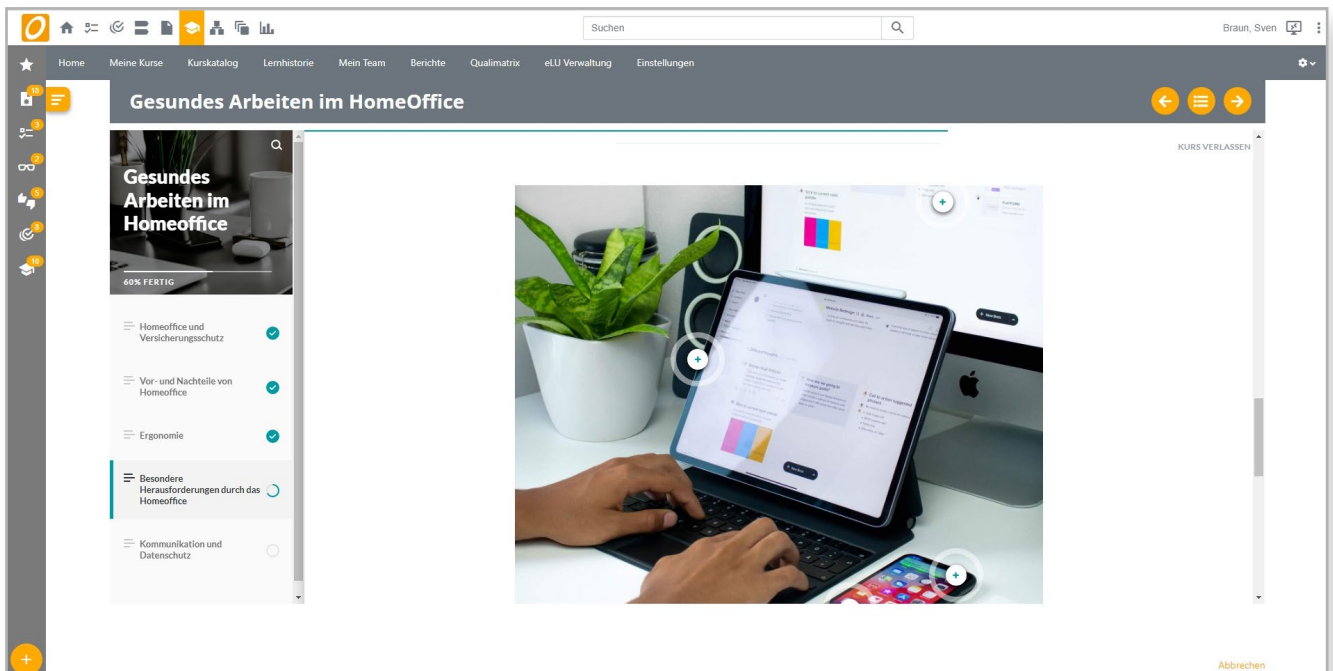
Suchen

Braun, Sven

Home Meine Kurse Kurskatalog Lernhistorie Mein Team Berichte Qualimatrix eLU Verwaltung Einstellungen

15
3
2
5
8
10

Gesundes Arbeiten im HomeOffice

Gesundes Arbeiten im Homeoffice

60% FERTIG

Homeoffice und Versicherungsschutz

Vor- und Nachteile von Homeoffice

Ergonomie

Besondere Herausforderungen durch das Homeoffice

Kommunikation und Datenschutz

KURS VERLASSEN

Abbrechen